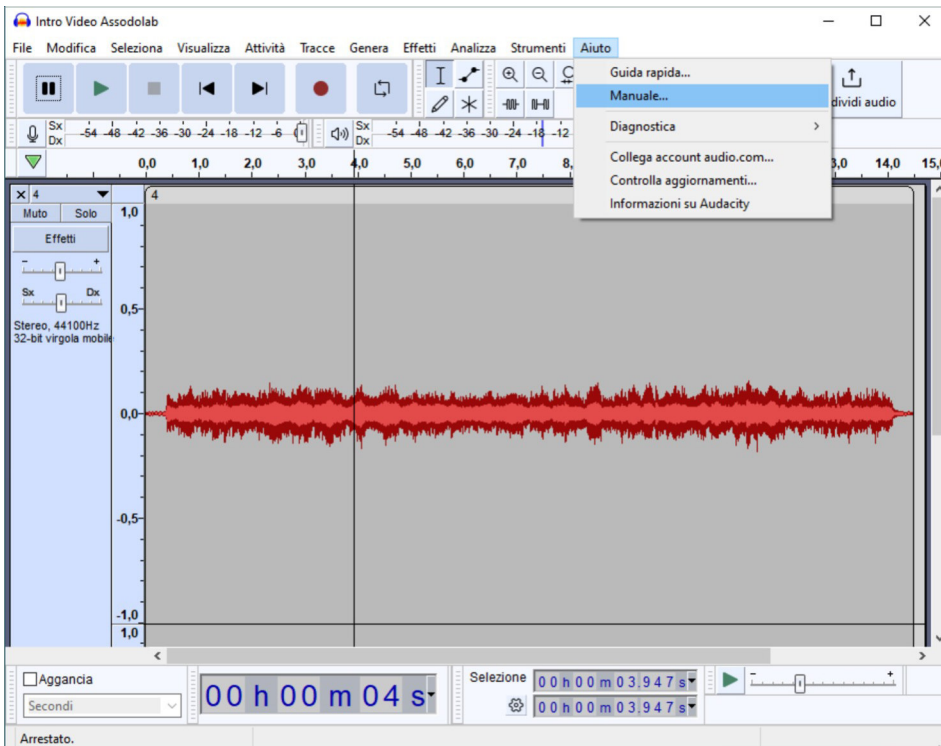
Intro Video Assodolab

File Modifica Seleziona Visualizza Attività Tracce Genera Effetti Analizza Strumenti Aiuto

Guida rapida...
Manuale...
Diagnostica
Collega account audio.com...
Controlla aggiornamenti...
Informazioni su Audacity

dividi audio

Sx Dx -54 -48 -42 -36 -30 -24 -18 -12 -6
Sx Dx -54 -48 -42 -36 -30 -24 -18 -12

0,0 1,0 2,0 3,0 4,0 5,0 6,0 7,0 8, 3,0 14,0 15,

4
Muto Solo
Effetti
Sx Dx
Stereo, 44100Hz
32-bit virgola mobile

4
1,0
0,5
0,0
-0,5
-1,0
1,0

Aggancia
Secondi
00 h 00 m 04 s
Selezione 00 h 00 m 03.947 s
00 h 00 m 03.947 s

Arrestato.